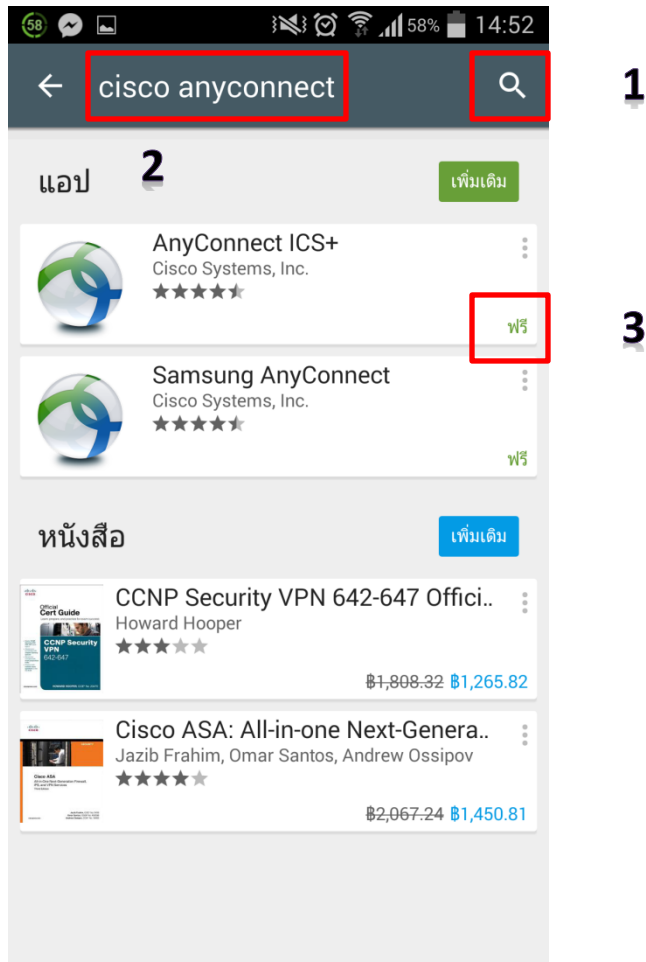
58 58% 14:52

cisco anyconnect

1

แอป 2 เพิ่มเติม

AnyConnect ICS+
Cisco Systems, Inc.
ฟรี

3

Samsung AnyConnect
Cisco Systems, Inc.
ฟรี

หนังสือ เพิ่มเติม

Official Cert Guide
CCNP Security VPN 642-647

CCNP Security VPN 642-647 Offici..
Howard Hooper
~~฿1,808.32~~ ฿1,265.82

Cisco ASA

Cisco ASA: All-in-one Next-Genera..
Jazib Frahim, Omar Santos, Andrew Ossipov
~~฿2,067.24~~ ฿1,450.81